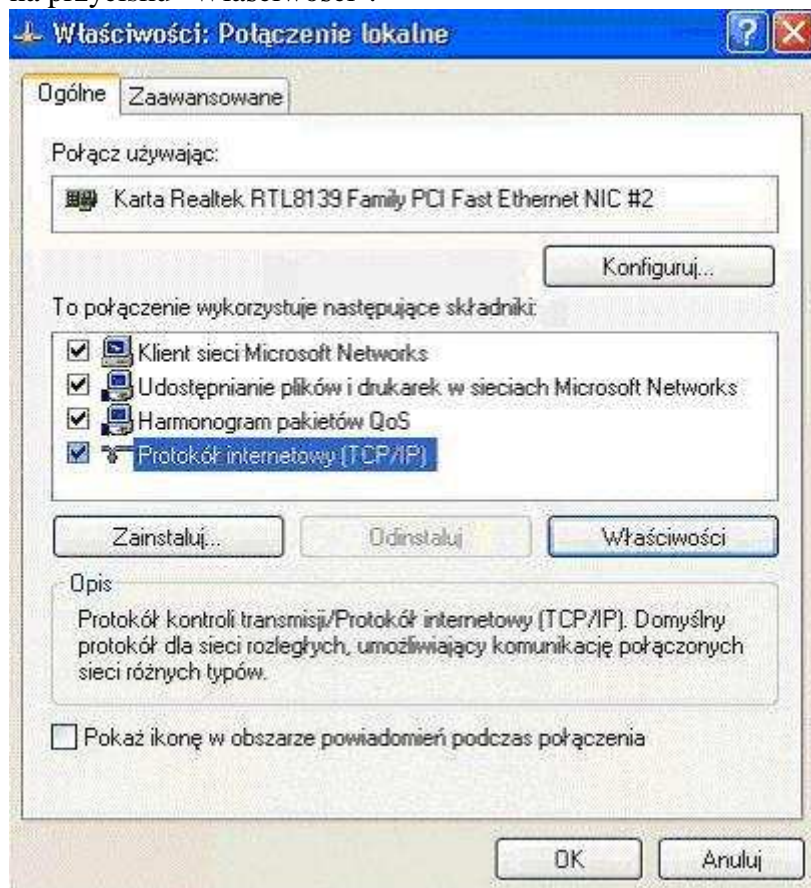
na przycisku "Właściwości".

Właściwości: Połączenie lokalne

Ogólne | Zaawansowane

Połącz używając:

Karta Realtek RTL8139 Family PCI Fast Ethernet NIC #2

Konfiguruj...

To połączenie wykorzystuje następujące składniki:

☑ Klient sieci Microsoft Networks
☑ Udostępnianie plików i drukarek w sieciach Microsoft Networks
☑ Harmonogram pakietów QoS
☑ Protokół internetowy (TCP/IP)

Zainstaluj... | Odinstaluj | Właściwości

Opis

Protokół kontroli transmisji/Protokół internetowy (TCP/IP). Domyślny protokół dla sieci rozległych, umożliwiający komunikację połączonych sieci różnych typów.

☐ Pokaż ikonę w obszarze powiadomień podczas połączenia

OK | Anuluj